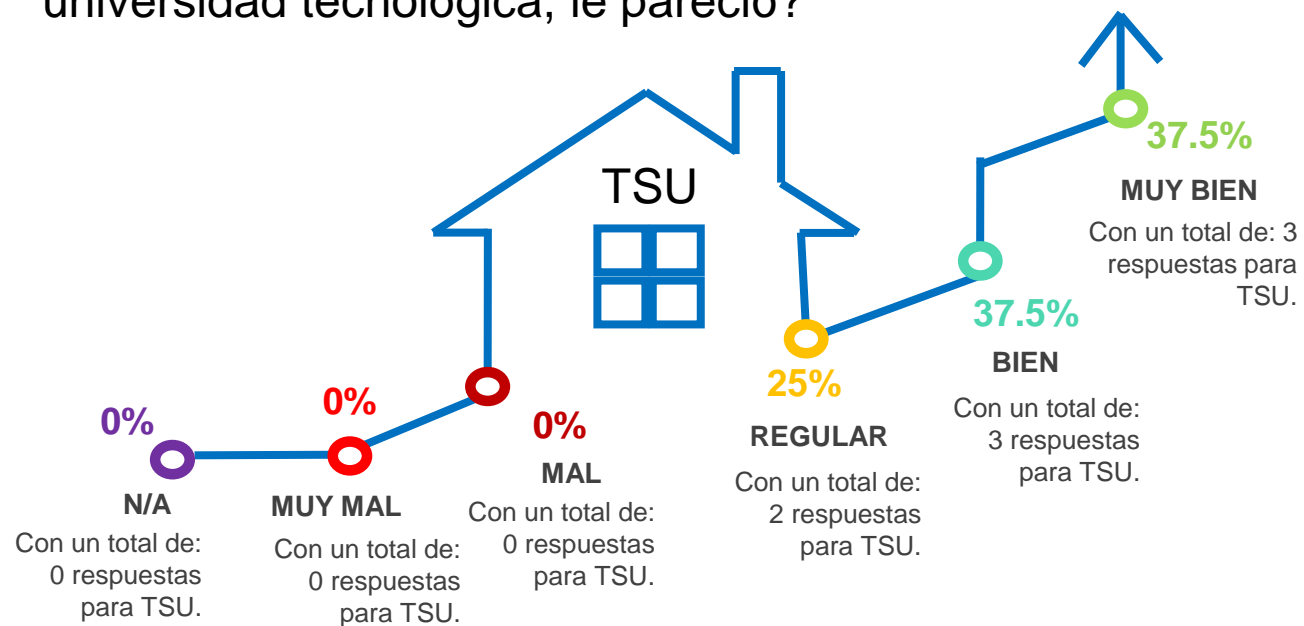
universidad tecnológica, le pareció?

TSU

0%
N/A
Con un total de: 0 respuestas para TSU.

0%
MUY MAL
Con un total de: 0 respuestas para TSU.

0%
MAL
Con un total de: 0 respuestas para TSU.

25%
REGULAR
Con un total de: 2 respuestas para TSU.

37.5%
BIEN
Con un total de: 3 respuestas para TSU.

37.5%
MUY BIEN
Con un total de: 3 respuestas para TSU.